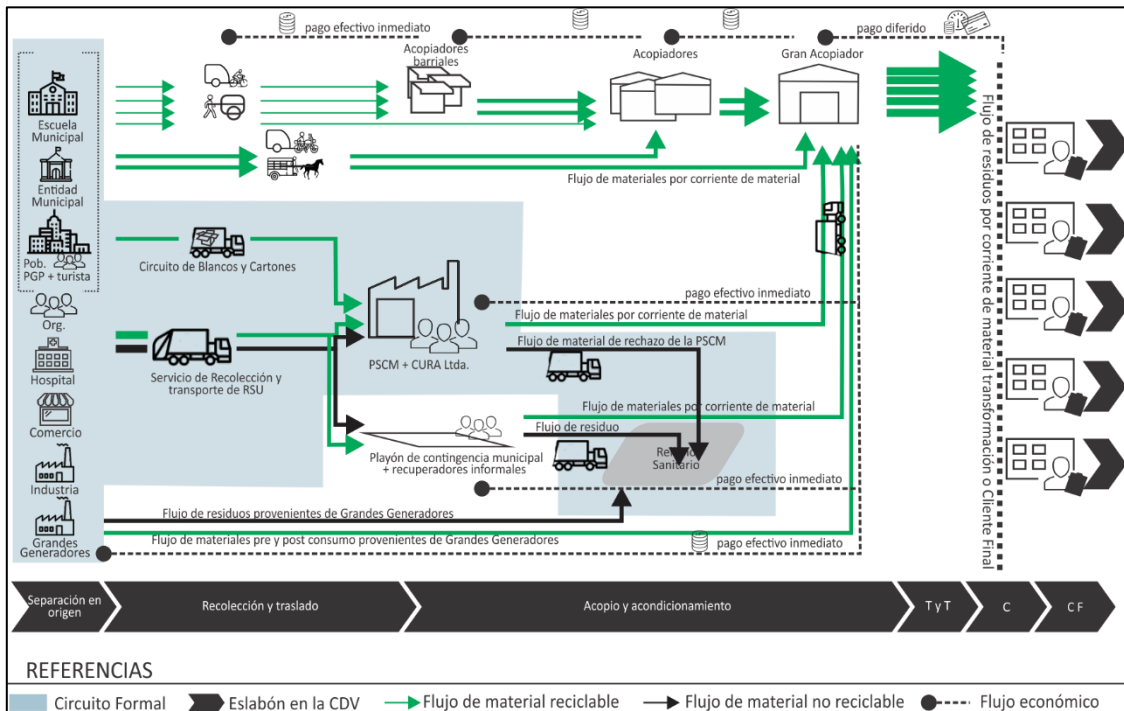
pago efectivo inmediato

pago diferido

Acopiadores barriales

Acopiadores

Gran Acopiador

Escuela Municipal

Entidad Municipal

Pob. PGP + turista

Org.

Hospital

Comercio

Industria

Grandes Generadores

Flujo de materiales por corriente de material

Circuito de Blancos y Cartones

pago efectivo inmediato

Flujo de materiales por corriente de material

Flujo de material de rechazo de la PSCM

Servicio de Recolección y transporte de RSU

PSCM + CURA Ltda.

Flujo de materiales por corriente de material

Flujo de residuo

Playón de contingencia municipal + recuperadores informales

Relleno Sanitario

pago efectivo inmediato

Flujo de residuos provenientes de Grandes Generadores

Flujo de materiales pre y post consumo provenientes de Grandes Generadores

pago efectivo inmediato

Flujo de residuos por corriente de material transformación o Cliente Final

Separación en origen

Recolección y traslado

Acopio y acondicionamiento

T y T

C

C F

REFERENCIAS

Circuito Formal

Eslabón en la CDV

Flujo de material reciclable

Flujo de material no reciclable

Flujo económico